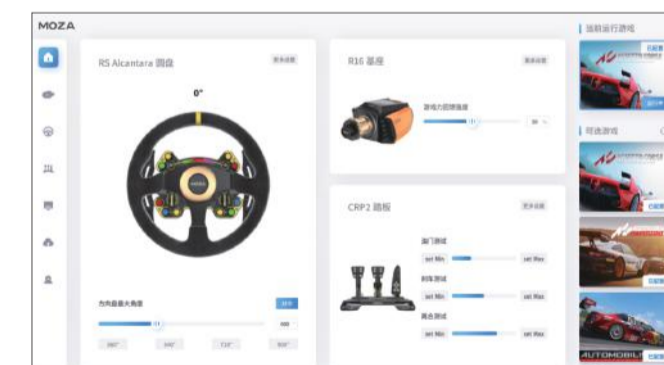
MOZA

RS Alcantara 圆盘

更多设置

0°

方向盘最大角度

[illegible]

360°

540°

720°

900°

R16 基座

更多设置

游戏力回馈强度

CRP2 踏板

更多设置

油门测试

set Min

set Max

刹车测试

set Min

set Max

离合测试

set Min

set Max

当前运行游戏

可选游戏

AUTOMOBILI